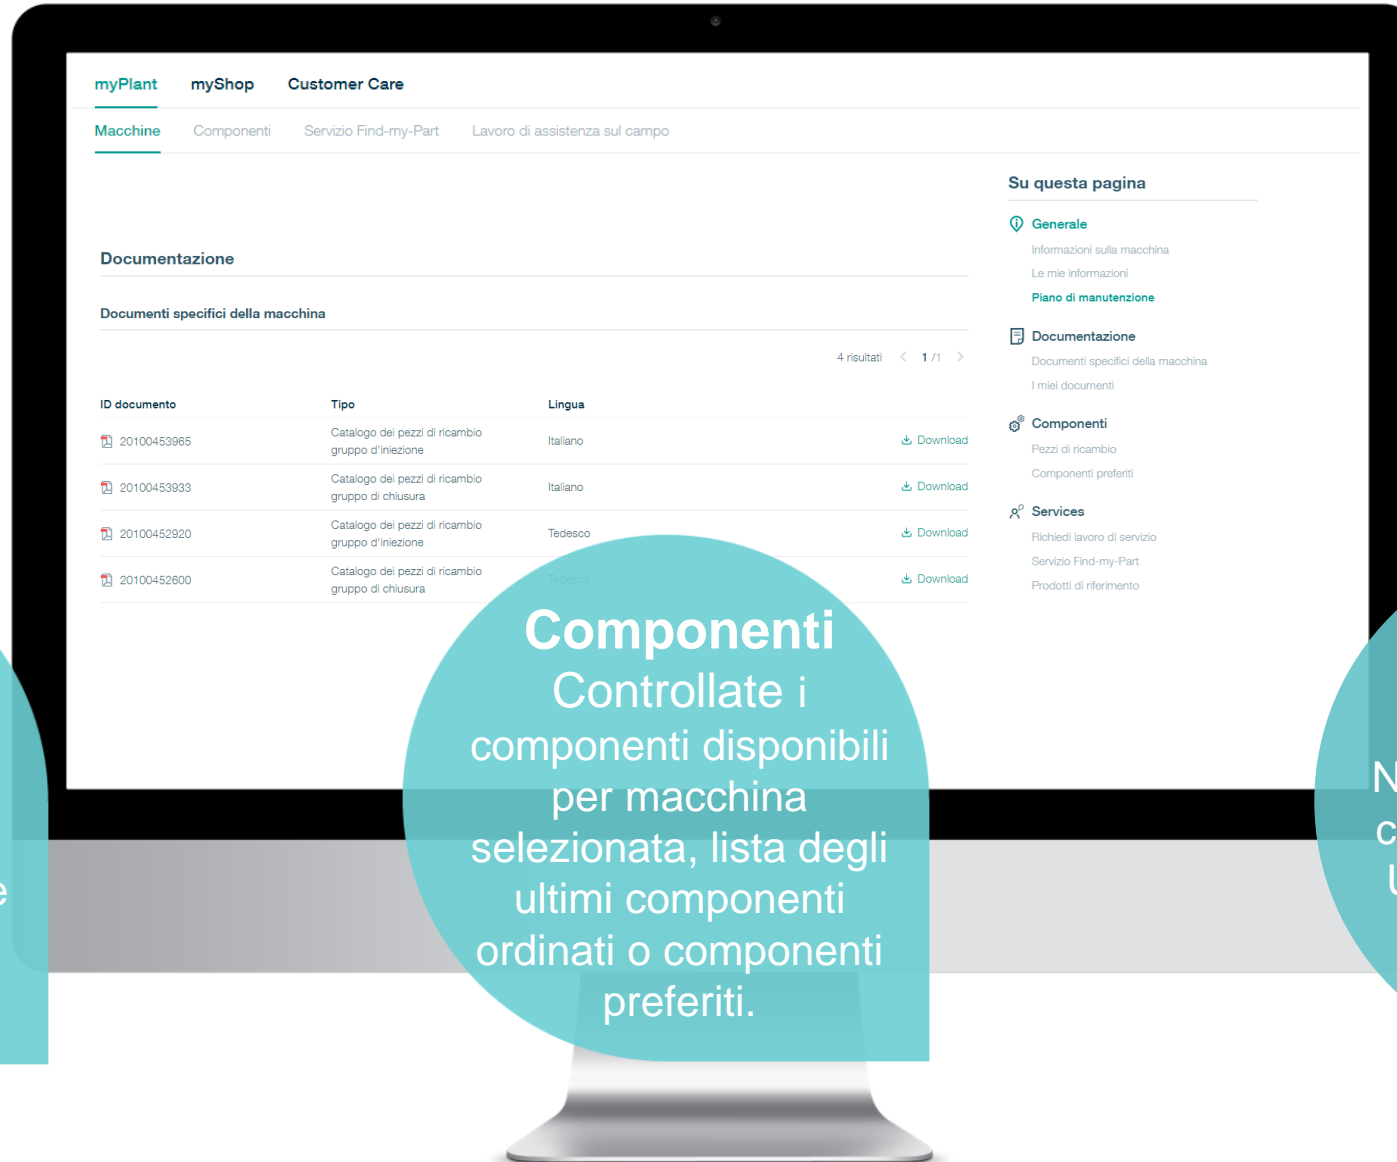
myPlant myShop Customer Care

Macchine Componenti Servizio Find-my-Part Lavoro di assistenza sul campo

Documentazione

Documenti specifici della macchina

4 risultati 1 /1

| ID documento | Tipo | Lingua | |
|---|---|---|---|
| 20100453965 | Catalogo dei pezzi di ricambio gruppo d'iniezione | Italiano | Download |
| 20100453933 | Catalogo dei pezzi di ricambio gruppo di chiusura | Italiano | Download |
| 20100452920 | Catalogo dei pezzi di ricambio gruppo d'iniezione | Tedesco | Download |
| 20100452600 | Catalogo dei pezzi di ricambio gruppo di chiusura | Tedesco | Download |

Su questa pagina

Generale
Informazioni sulla macchina
Le mie informazioni
Piano di manutenzione

Documentazione
Documenti specifici della macchina
I miei documenti

Componenti
Pezzi di ricambio
Componenti preferiti

Services
Richiedi lavoro di servizio
Servizio Find-my-Part
Prodotti di riferimento

Componenti
Controllate i componenti disponibili per macchina selezionata, lista degli ultimi componenti ordinati o componenti preferiti.

e

N
c
U